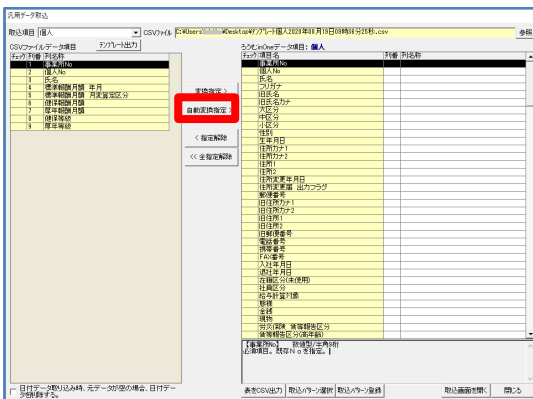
汎用データ取込

取込項目 個人 CSVファイル C:¥Users¥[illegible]¥Desktop¥テンプレート個人2020年08月18日09時06分25秒.csv 参照

CSVファイルデータ項目 テンプレート出力

| チェック | 列番 | 列名称 |
|---|---|---|
| | 1 | 事業所No |
| | 2 | 個人No |
| | 3 | 氏名 |
| | 4 | 標準報酬月額 年月 |
| | 5 | 標準報酬月額 月変算定区分 |
| | 6 | 健保報酬月額 |
| | 7 | 厚年報酬月額 |
| | 8 | 健保等級 |
| | 9 | 厚年等級 |

実項指定 >

自動実項指定 >

< 指定解除

<< 全指定解除

ろうむinOneデータ項目: 個人

| チェック | 項目名 | 列番 | 列名称 |
|---|---|---|---|
| | 事業所No | | |
| | 個人No | | |
| | 氏名 | | |
| | フリガナ | | |
| | 旧氏名 | | |
| | 旧氏名カナ | | |
| | 大区分 | | |
| | 中区分 | | |
| | 小区分 | | |
| | 性別 | | |
| | 生年月日 | | |
| | 住所カナ1 | | |
| | 住所カナ2 | | |
| | 住所1 | | |
| | 住所2 | | |
| | 住所変更年月日 | | |
| | 住所変更欄 出力フラグ | | |
| | 郵便番号 | | |
| | 旧住所カナ1 | | |
| | 旧住所カナ2 | | |
| | 旧住所1 | | |
| | 旧住所2 | | |
| | 旧郵便番号 | | |
| | 電話番号 | | |
| | 携帯番号 | | |
| | FAX番号 | | |
| | 入社年月日 | | |
| | 退社年月日 | | |
| | 在籍区分(未使用) | | |
| | 社員区分 | | |
| | 給与計算対象 | | |
| | 整理 | | |
| | 金額 | | |
| | 現物 | | |
| | 労災保険 被保険者区分 | | |
| | 雇用保険区分(高年齢) | | |

【事業所No】 数値型/主角8桁
必須項目。既存Noを指定。

日付データ取り込み時、元データが空の場合、日付データを削除する。

表示CSV出力 取込パターン選択 取込パターン登録 取込画面を開く 閉じる